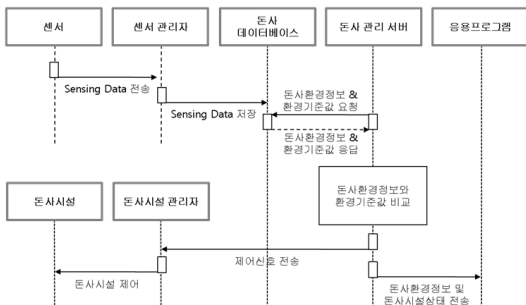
센서

센서 관리자

돈사 데이터베이스

돈사 관리 서버

응용프로그램

Sensing Data 전송

Sensing Data 저장

돈사환경정보 & 환경기준값 요청

돈사환경정보 & 환경기준값 응답

돈사시설

돈사시설 관리자

돈사환경정보와 환경기준값 비교

제어신호 전송

돈사시설 제어

돈사환경정보 및 돈사시설상태 전송